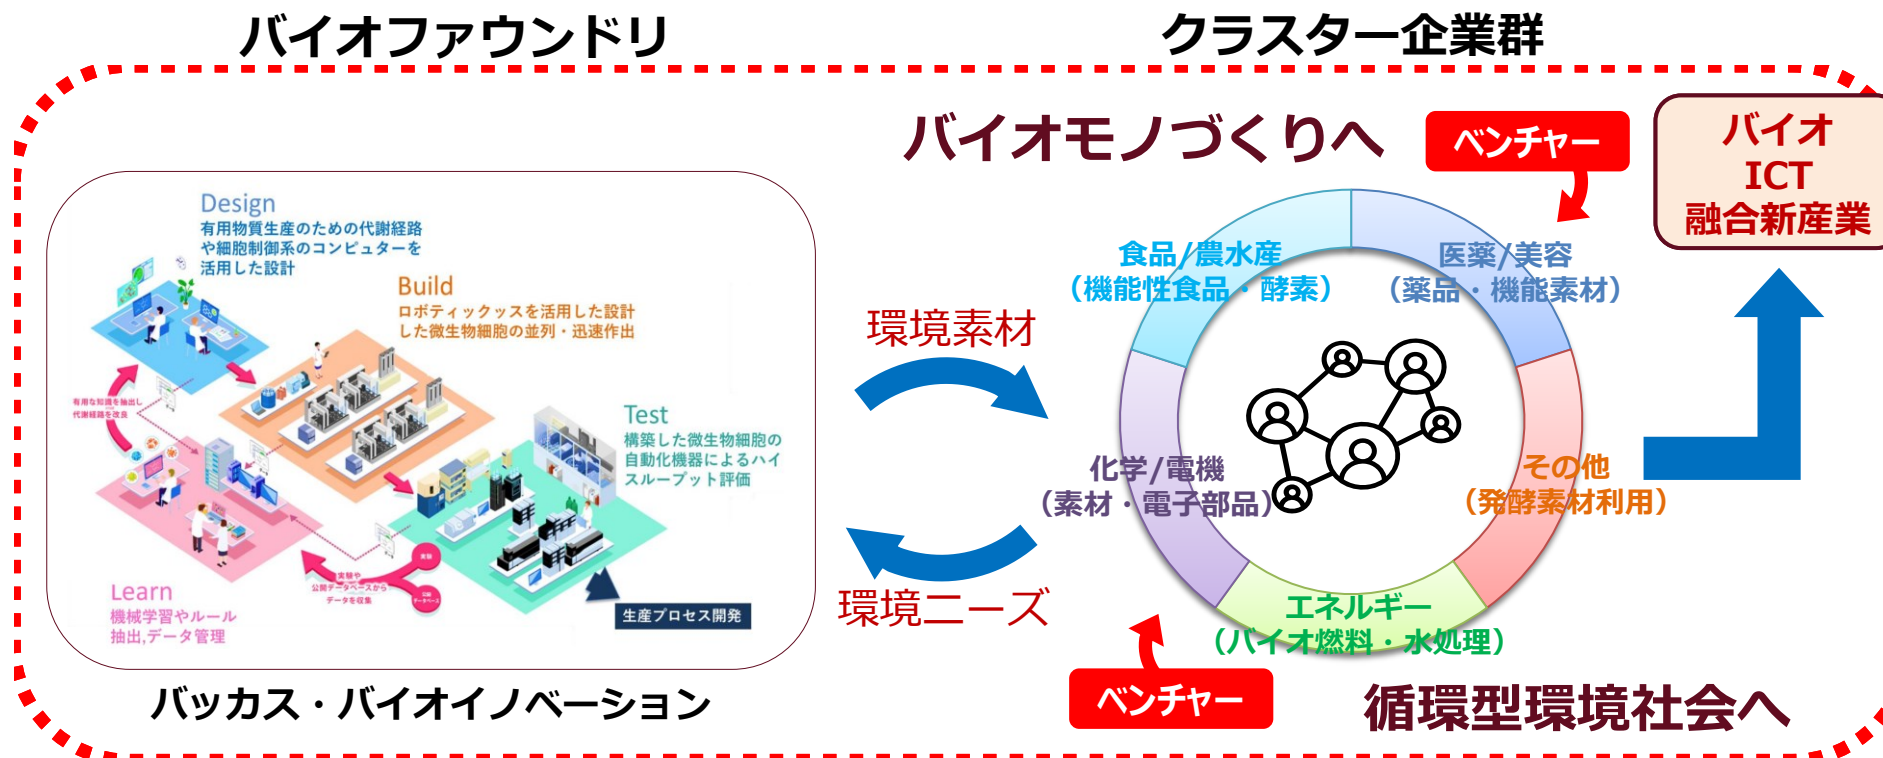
バイオファウンドリ

クラスター企業群

バイオモノづくりへ

ベンチャー

バイオ
ICT
融合新産業

Design
有用物質生産のための代謝経路や細胞制御系のコンピューターを活用した設計

Build
ロボティックスを活用した設計した微生物細胞の並列・迅速作出

Test
構築した微生物細胞の自動化機器によるハイスループット評価

Learn
機械学習やルール抽出,データ管理

有用な知識を抽出し代謝経路を改良

実験
実験や公開データベースからデータを収集
公開データベース

生産プロセス開発

バッカス・バイオイノベーション

環境素材

環境ニーズ

食品/農水産
（機能性食品・酵素）

医薬/美容
（薬品・機能素材）

化学/電機
（素材・電子部品）

その他
（発酵素材利用）

エネルギー
（バイオ燃料・水処理）

ベンチャー

循環型環境社会へ